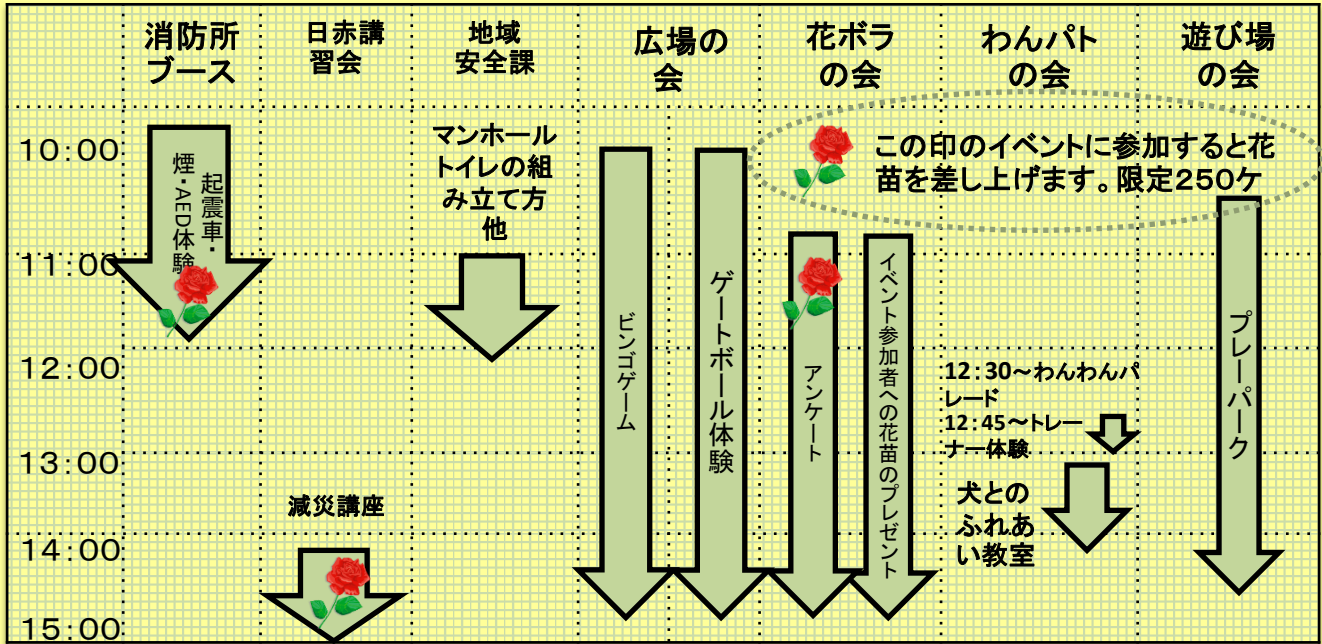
| | 消防所ブース | 日赤講習会 | 地域安全課 | 広場の会 | 花ボラの会 | わんパトの会 | 遊び場の会 |
|---|---|---|---|---|---|---|---|
| 10:00 | 起震車・煙・AED体験 | | マンホールトイレの組み立て方他 | ビンゴゲーム / ゲートボール体験 | アンケート / イベント参加者への花苗のプレゼント | | プレーパーク |
| 11:00 | | | | | | | |
| 12:00 | | | | | | 12:30〜わんわんパレード 12:45〜トレーナー体験 | |
| 13:00 | | 減災講座 | | | | 犬とのふれあい教室 | |
| 14:00 | | | | | | | |
| 15:00 | | | | | | | |

この印のイベントに参加すると花苗を差し上げます。限定250ケ